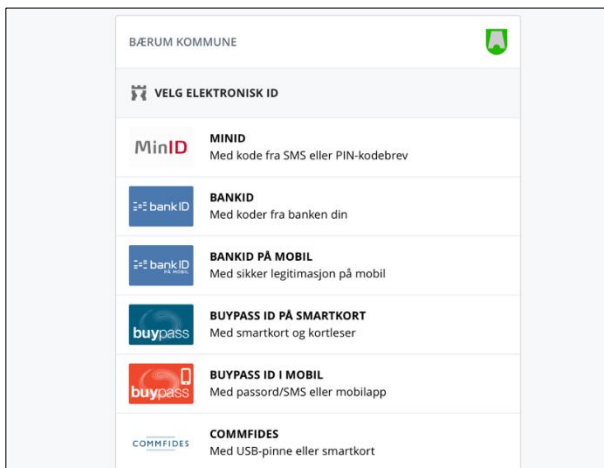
BÆRUM KOMMUNE

VELG ELEKTRONISK ID

MinID
MINID
Med kode fra SMS eller PIN-kodebrev

bank ID
BANKID
Med koder fra banken din

bank ID PÅ MOBIL
BANKID PÅ MOBIL
Med sikker legitimasjon på mobil

buypass
BUYPASS ID PÅ SMARTKORT
Med smartkort og kortleser

buypass
BUYPASS ID I MOBIL
Med passord/SMS eller mobilapp

COMMFIDES
COMMFIDES
Med USB-pinne eller smartkort